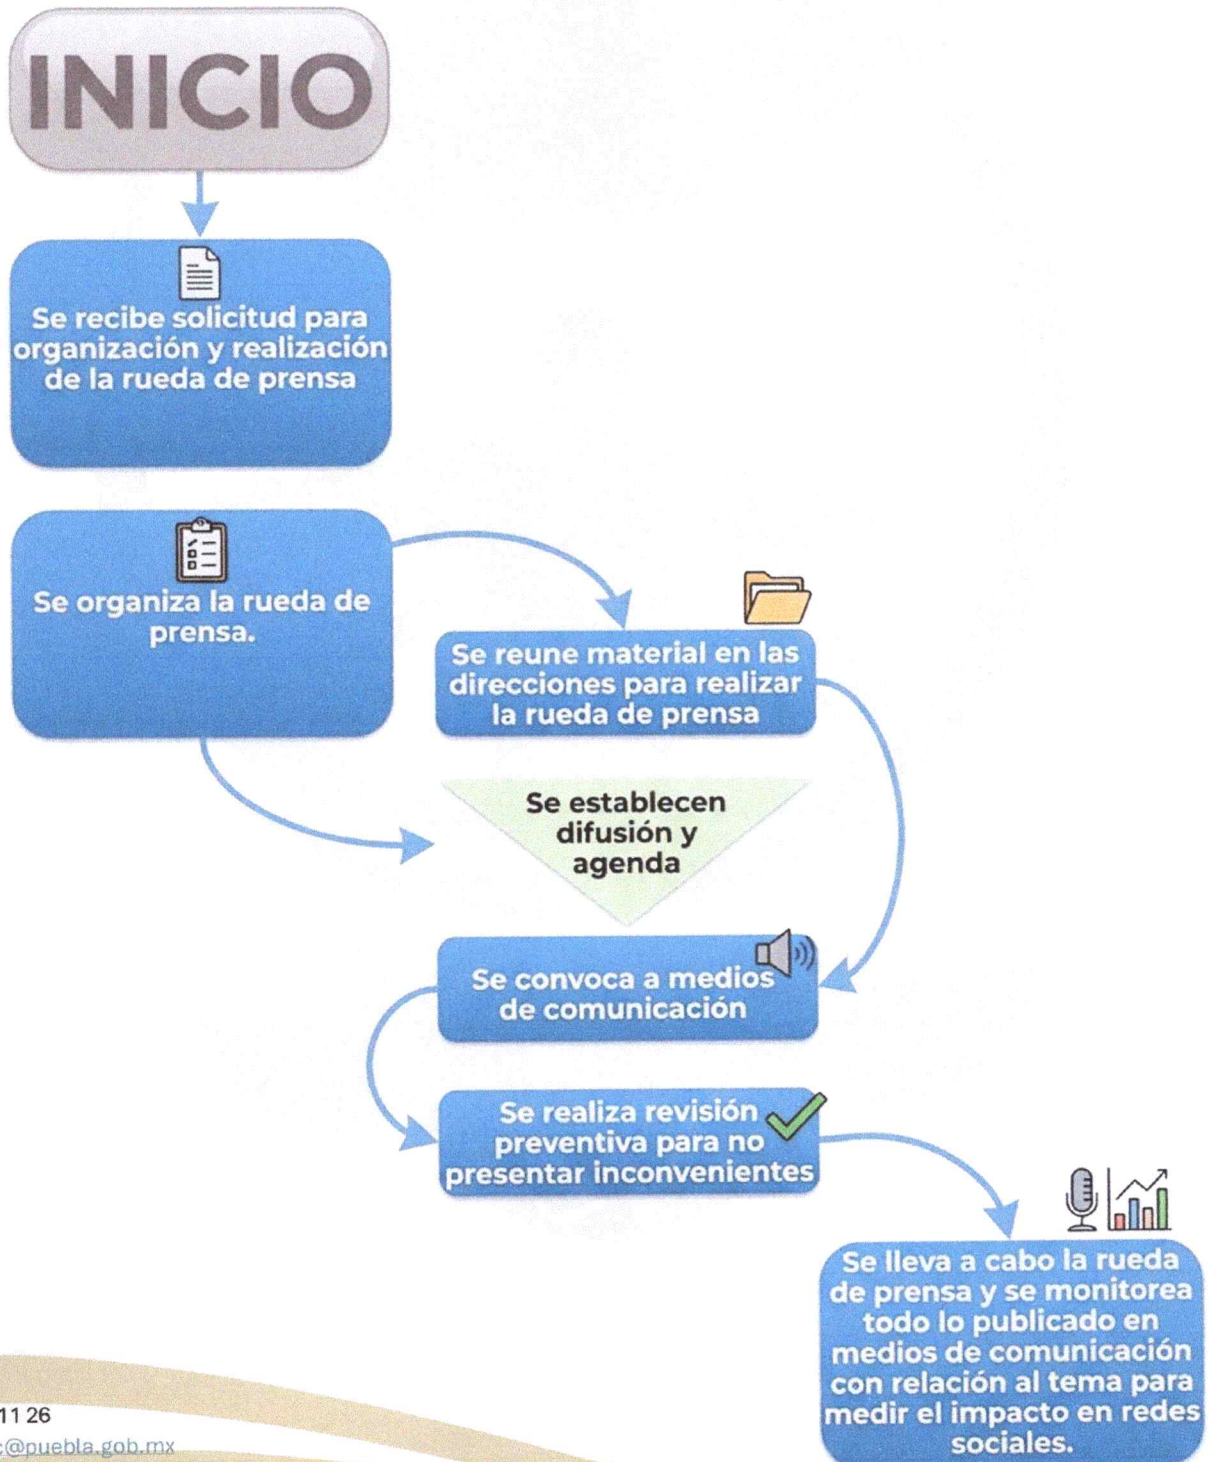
INICIO

Se recibe solicitud para organización y realización de la rueda de prensa

Se organiza la rueda de prensa.

Se reune material en las direcciones para realizar la rueda de prensa

Se establecen difusión y agenda

Se convoca a medios de comunicación

Se realiza revisión preventiva para no presentar inconvenientes

Se lleva a cabo la rueda de prensa y se monitorea todo lo publicado en medios de comunicación con relación al tema para medir el impacto en redes sociales.

11 26
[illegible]@puebla.gob.mx